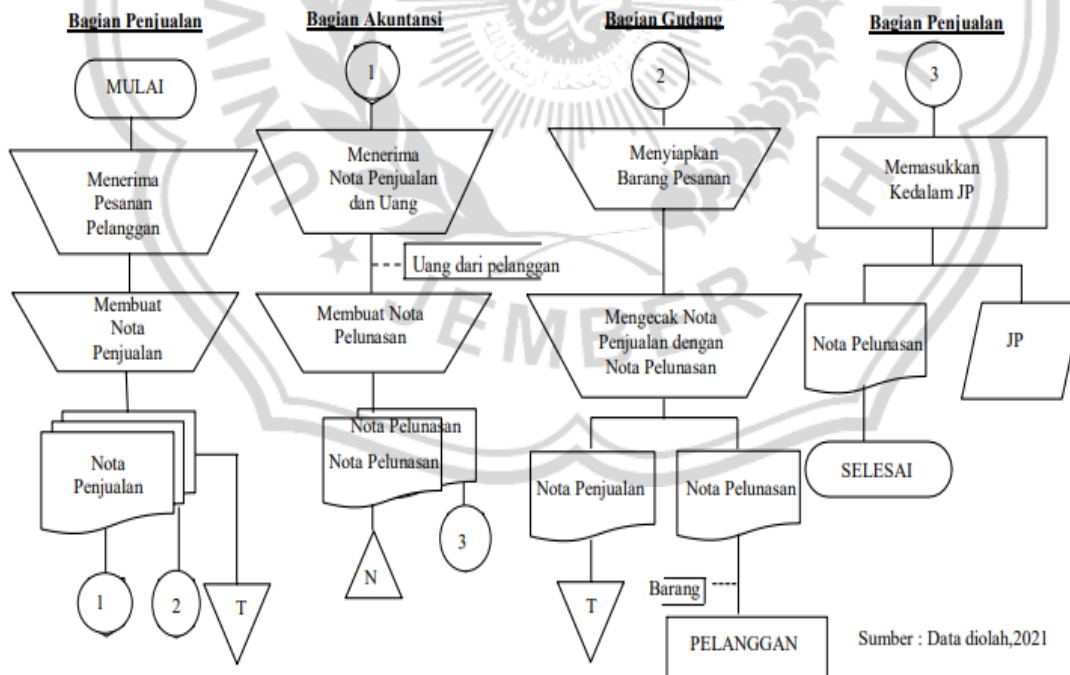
Bagian Penjualan

MULAI

Menerima Pesanan Pelanggan

Membuat Nota Penjualan

Nota Penjualan

1

2

T

Bagian Akuntansi

1

Menerima Nota Penjualan dan Uang

Uang dari pelanggan

Membuat Nota Pelunasan

Nota Pelunasan

Nota Pelunasan

N

3

Bagian Gudang

2

Menyiapkan Barang Pesanan

Mengecak Nota Penjualan dengan Nota Pelunasan

Nota Penjualan

Nota Pelunasan

T

Barang

PELANGGAN

Bagian Penjualan

3

Memasukkan Kedalam JP

Nota Pelunasan

JP

SELESAI

Sumber : Data diolah,2021